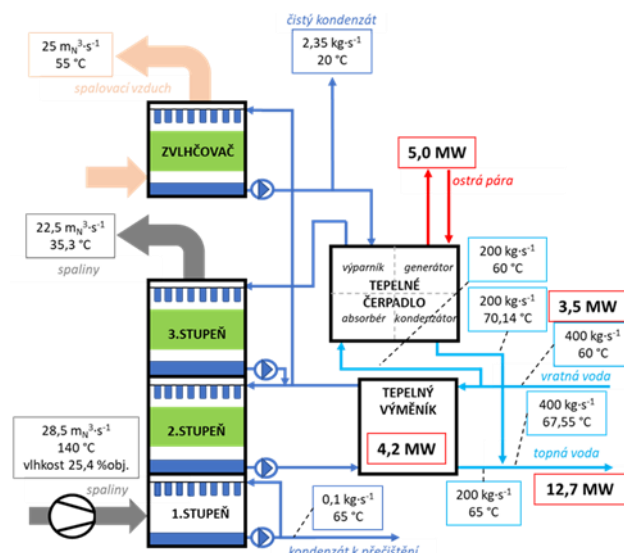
25 $m_N^3 \cdot s^{-1}$
55 °C

spalovací vzduch

čistý kondenzát

2,35 $kg \cdot s^{-1}$
20 °C

ZVLHČOVAČ

5,0 MW

ostrá pára

22,5 $m_N^3 \cdot s^{-1}$
35,3 °C

spaliny

výparník
generátor
TEPELNÉ ČERPADLO
absorbér
kondenzátor

200 $kg \cdot s^{-1}$
60 °C

200 $kg \cdot s^{-1}$
70,14 °C

3,5 MW

400 $kg \cdot s^{-1}$
60 °C

3.STUPEŇ

vratná voda

TEPELNÝ VÝMĚNÍK

4,2 MW

2.STUPEŇ

400 $kg \cdot s^{-1}$
67,55 °C

28,5 $m_N^3 \cdot s^{-1}$
140 °C
vlhkost 25,4 %obj.

topná voda

spaliny

1.STUPEŇ

0,1 $kg \cdot s^{-1}$
65 °C

200 $kg \cdot s^{-1}$
65 °C

12,7 MW

kondenzát k přečištění